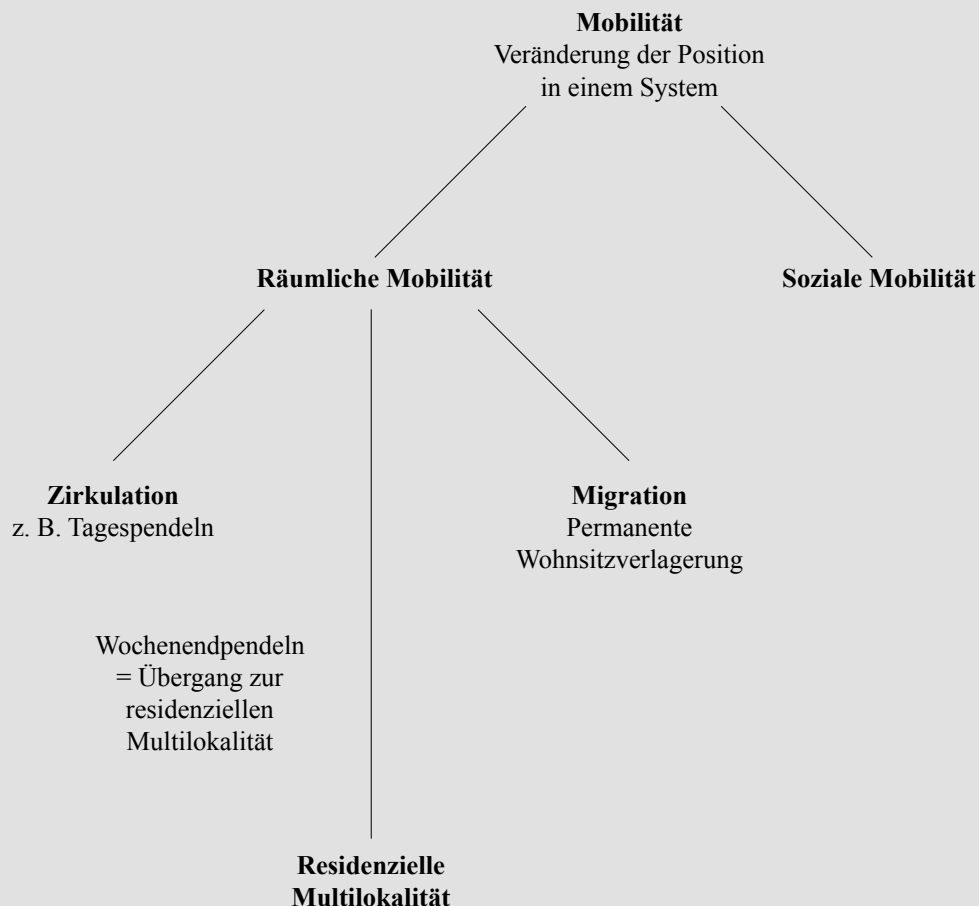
**Mobilität**
Veränderung der Position in einem System

**Räumliche Mobilität**

**Soziale Mobilität**

**Zirkulation**
z. B. Tagespendeln

**Migration**
Permanente Wohnsitzverlagerung

Wochenendpendeln = Übergang zur residenziellen Multilokalität

**Residenzielle Multilokalität**